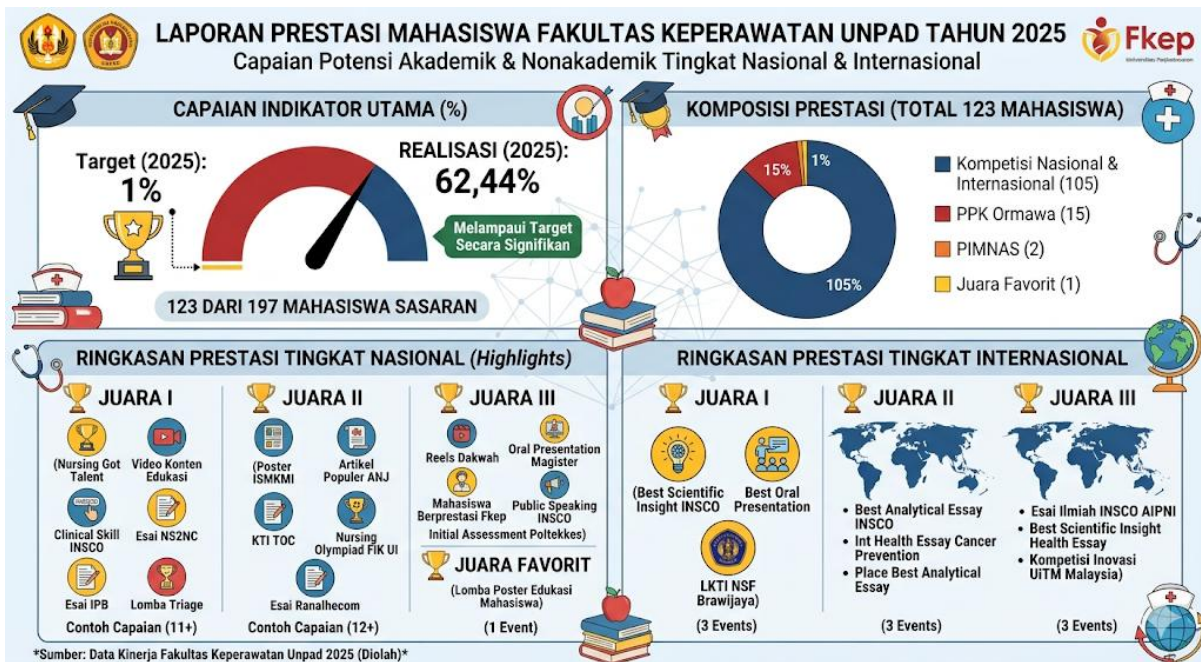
LAPORAN PRESTASI MAHASISWA FAKULTAS KEPERAWATAN UNPAD TAHUN 2025
Capaian Potensi Akademik & Nonakademik Tingkat Nasional & Internasional

Fkep
Universitas Padjadjaran

CAPAIAN INDIKATOR UTAMA (%)

Target (2025):
1%

REALISASI (2025):
62,44%

Melampaui Target Secara Signifikan

123 DARI 197 MAHASISWA SASARAN

KOMPOSISI PRESTASI (TOTAL 123 MAHASISWA)

15%
1%
105%

Kompetisi Nasional & Internasional (105)
PPK Ormawa (15)
PIMNAS (2)
Juara Favorit (1)

RINGKASAN PRESTASI TINGKAT NASIONAL (Highlights)

JUARA I
(Nursing Got Talent
Video Konten Edukasi
Clinical Skill INSCO
Esai NS2NC
Esai IPB
Lomba Triage
Contoh Capaian (11+)

JUARA II
(Poster ISMKMI
Artikel Populer ANJ
KTI TOC
Nursing Olympiad FIK UI
Esai Ranalhecom
Contoh Capaian (12+)

JUARA III
Reels Dakwah
Oral Presentation Magister
Mahasiswa Berprestasi Fkep
Public Speaking INSCO
Initial Assessment Poltekkes)

JUARA FAVORIT
(Lomba Poster Edukasi Mahasiswa)
(1 Event)

RINGKASAN PRESTASI TINGKAT INTERNASIONAL

JUARA I
(Best Scientific Insight INSCO
Best Oral Presentation
LKTI NSF Brawijaya)
(3 Events)

JUARA II
• Best Analytical Essay INSCO
• Int Health Essay Cancer Prevention
• Place Best Analytical Essay
(3 Events)

JUARA III
• Esai Ilmiah INSCO AIPNI
• Best Scientific Insight Health Essay
• Kompetisi Inovasi UiTM Malaysia)
(3 Events)

*Sumber: Data Kinerja Fakultas Keperawatan Unpad 2025 (Diolah)*